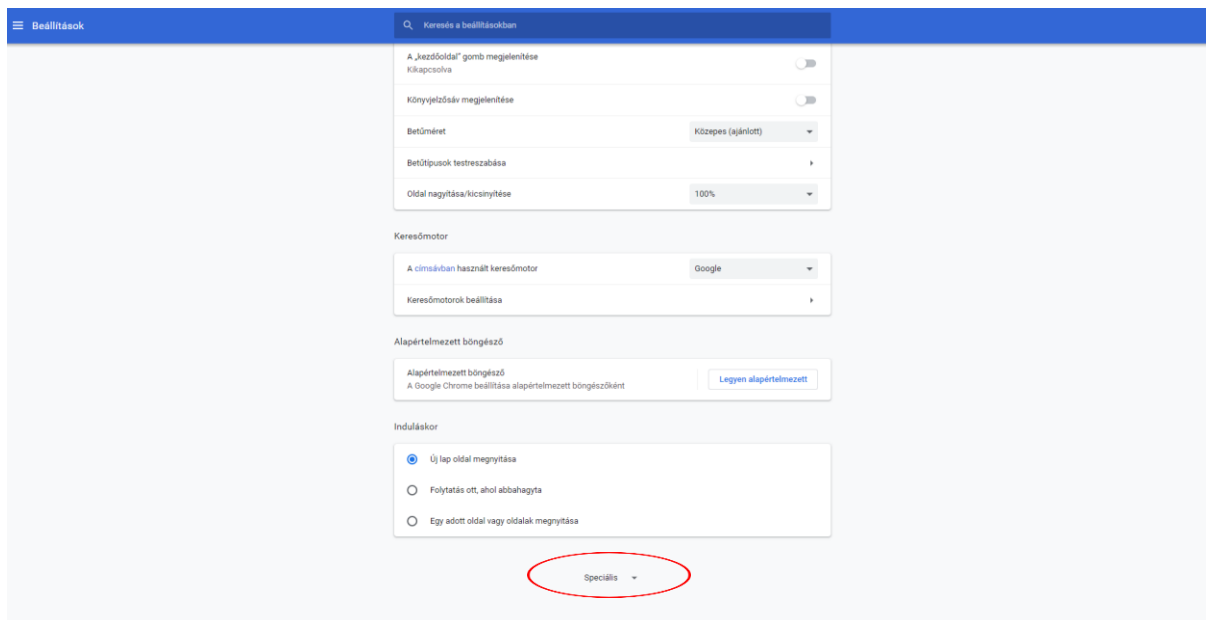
Beállítások

Keresés a beállításokban

A „kezdőoldal" gomb megjelenítése
Kikapcsolva

Könyvjelzősáv megjelenítése

Betűméret
Közepes (ajánlott)

Betűtípusok testreszabása

Oldal nagyítása/kicsinyítése
100%

Keresőmotor

A címsávban használt keresőmotor
Google

Keresőmotorok beállítása

Alapértelmezett böngésző

Alapértelmezett böngésző
A Google Chrome beállítása alapértelmezett böngészőként
Legyen alapértelmezett

Induláskor

Új lap oldal megnyitása

Folytatás ott, ahol abbahagyta

Egy adott oldal vagy oldalak megnyitása

Speciális